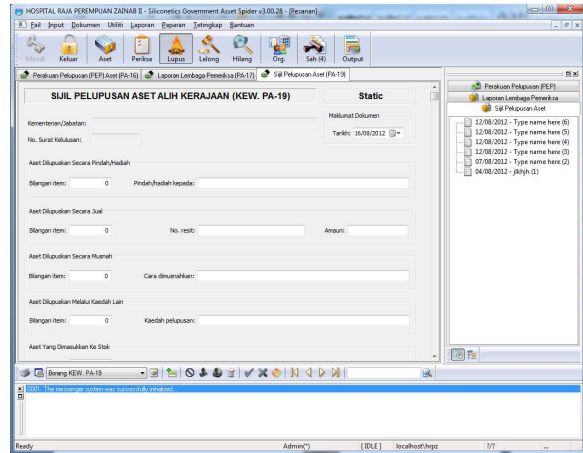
HOSPITAL RAJA PEREMPUAN ZAINAB II - Siliconetics Government Asset Spider v3.00.28 - [Pesanan]

Fail Input Dokumen Utiliti Laporan Paparan Tetingkap Bantuan

Masuk Keluar Aset Periksa Lupus Lelong Hilang Org. Sah (4) Output

Perakuan Pelupusan (PEP) Aset (PA-16) | Laporan Lembaga Pemeriksa (PA-17) | Sijil Pelupusan Aset (PA-19)

SIJIL PELUPUSAN ASET ALIH KERAJAAN (KEW. PA-19)

Static

Maklumat Dokumen

Kementerian/Jabatan:

No. Surat Kelulusan:

Tarikh: 16/08/2012

Aset Dilupuskan Secara Pindah/Hadiah

Bilangan item: 0 Pindah/hadiah kepada:

Aset Dilupuskan Secara Jual

Bilangan item: 0 No. resit: Amaun:

Aset Dilupuskan Secara Musnah

Bilangan item: 0 Cara dimusnahkan:

Aset Dilupuskan Melalui Kaedah Lain

Bilangan item: 0 Kaedah pelupusan:

Aset Yang Dimasukkan Ke Stok

Perakuan Pelupusan (PEP)
Laporan Lembaga Pemeriksa
Sijil Pelupusan Aset
12/08/2012 - Type name here (6)
12/08/2012 - Type name here (5)
12/08/2012 - Type name here (4)
12/08/2012 - Type name here (3)
07/08/2012 - Type name here (2)
04/08/2012 - jlkhjh (1)

Borang KEW. PA-19

0001: The messenger system was successfully initialized.

Ready Admin(*) [IDLE] localhost\hrpz ?/?